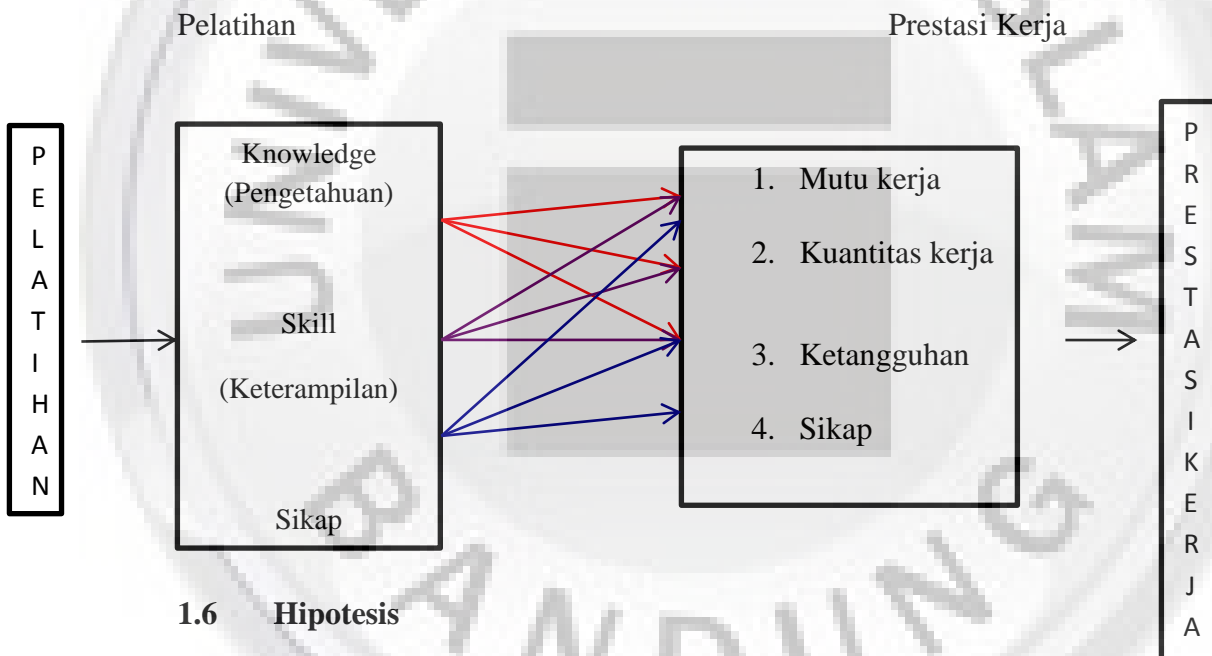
Pelatihan

Prestasi Kerja

P
E
L
A
T
I
H
A
N

Knowledge
(Pengetahuan)

Skill

(Keterampilan)

Sikap

1. Mutu kerja

2. Kuantitas kerja

3. Ketangguhan

4. Sikap

P
R
E
S
T
A
S
I
K
E
R
J
A

1.6 Hipotesis